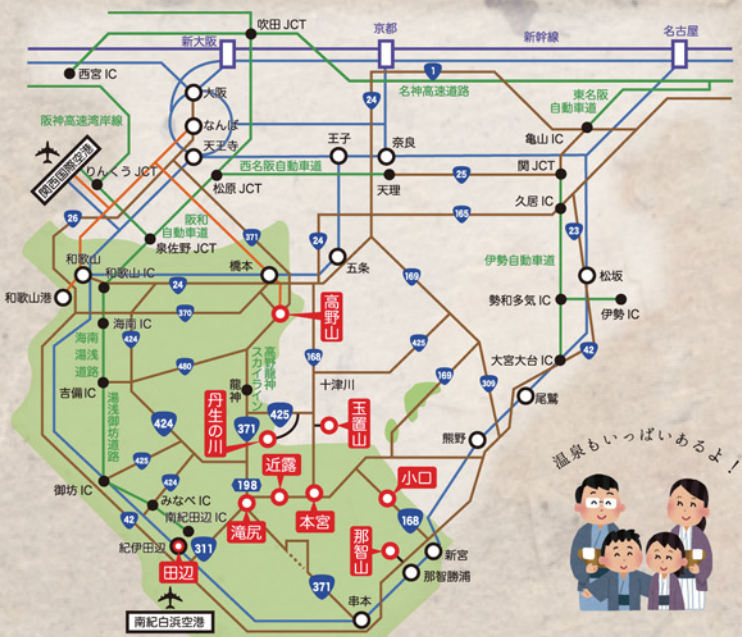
吹田 JCT
京都
名古屋
新大阪
新幹線
西宮 IC
1
名神高速道路
大阪
東名阪自動車道
24
阪神高速湾岸線
なんば
天王寺
亀山 IC
王子
奈良
関西国際空港
りんくう JCT
西名阪自動車道
関 JCT
松原 JCT
天理
25
久居 IC
26
阪和自動車道
165
23
泉佐野 JCT
371
24
和歌山
伊勢自動車道
和歌山 IC
橋本
五条
松坂
和歌山港
24
169
高野山
勢和多気 IC
370
伊勢 IC
海南 IC
海南湯浅道路
424
高野龍神スカイライン
425
168
42
480
大宮大台 IC
吉備 IC
十津川
169
309
龍神
湯浅御坊道路
尾鷲
丹生の川
424
425
玉置山
371
熊野
425
温泉もいっぱいあるよ！
御坊 IC
424
近露
小口
198
みなべ IC
42
南紀田辺 IC
168
本宮
滝尻
紀伊田辺
311
那智山
新宮
田辺
那智勝浦
371
串本
南紀白浜空港